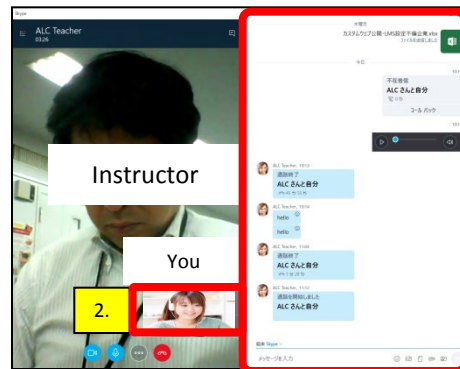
Skype

ALC Teacher
03:26

Instructor

You

2.

木曜日
カスタムウェブ公開 LMS設定不備企業.xlsx
ファイルを開く

今日

不在着信
ALC さんと自分
0秒
コール バック

ALC Teacher, 10:13
通話終了
ALC さんと自分

ALC Teacher, 10:14
hello
hello

ALC Teacher, 11:06
通話終了
ALC さんと自分

ALC Teacher, 11:32
通話を開始しました
ALC さんと自分

経由 Skype

メッセージを入力